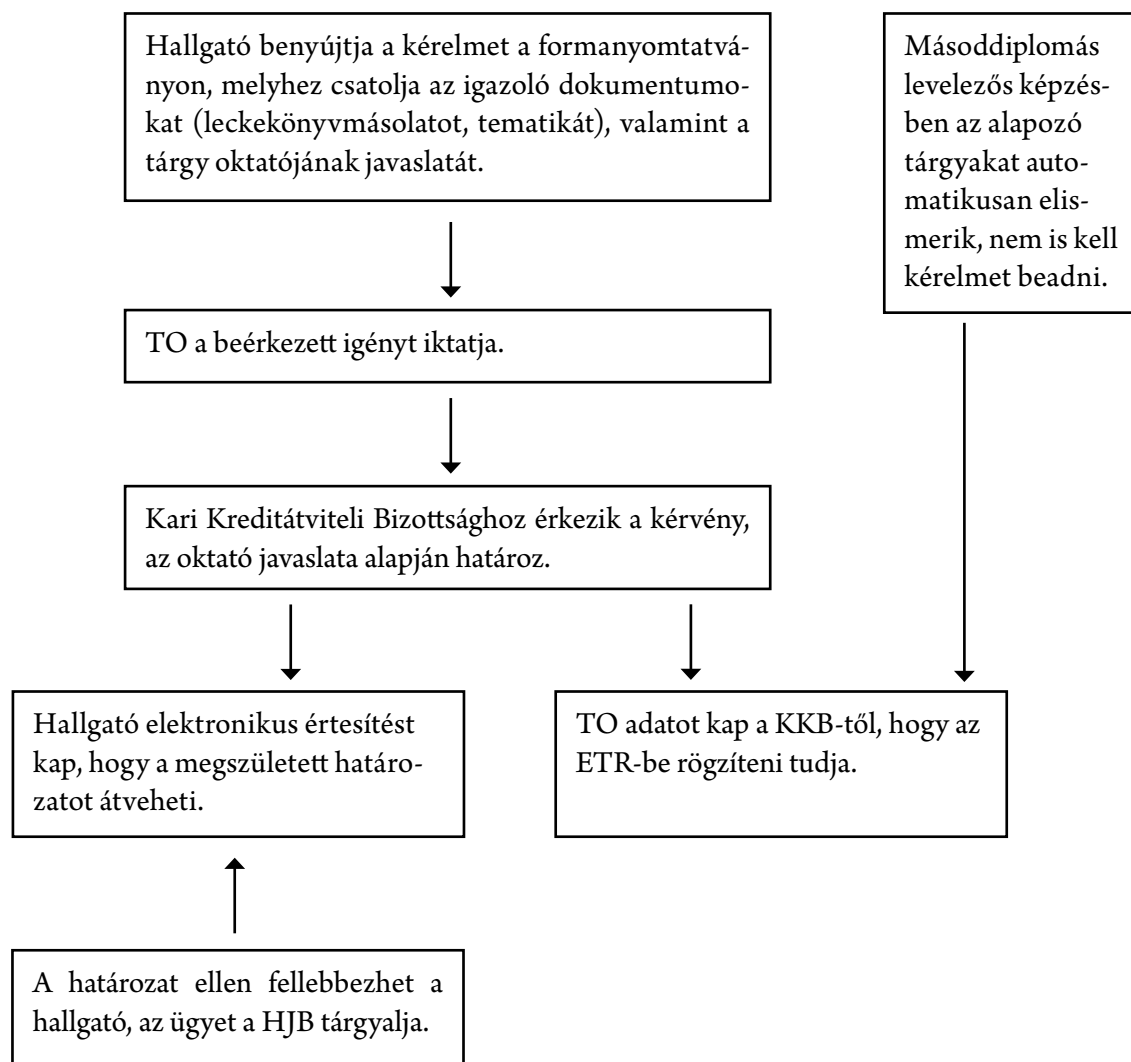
Hallgató benyújtja a kérelmet a formanyomtatványon, melyhez csatolja az igazoló dokumentumokat (leckekönyvmásolatot, tematikát), valamint a tárgy oktatójának javaslatát.

Másoddiplomás levelezős képzésben az alapozó tárgyakat automatikusan elismerik, nem is kell kérelmet beadni.

TO a beérkezett igényt iktatja.

Kari Kreditátviteli Bizottsághoz érkezik a kérvény, az oktató javaslata alapján határoz.

Hallgató elektronikus értesítést kap, hogy a megszületett határozatot átveheti.

TO adatot kap a KKB-től, hogy az ETR-be rögzíteni tudja.

A határozat ellen fellebbezhet a hallgató, az ügyet a HJB tárgyalja.